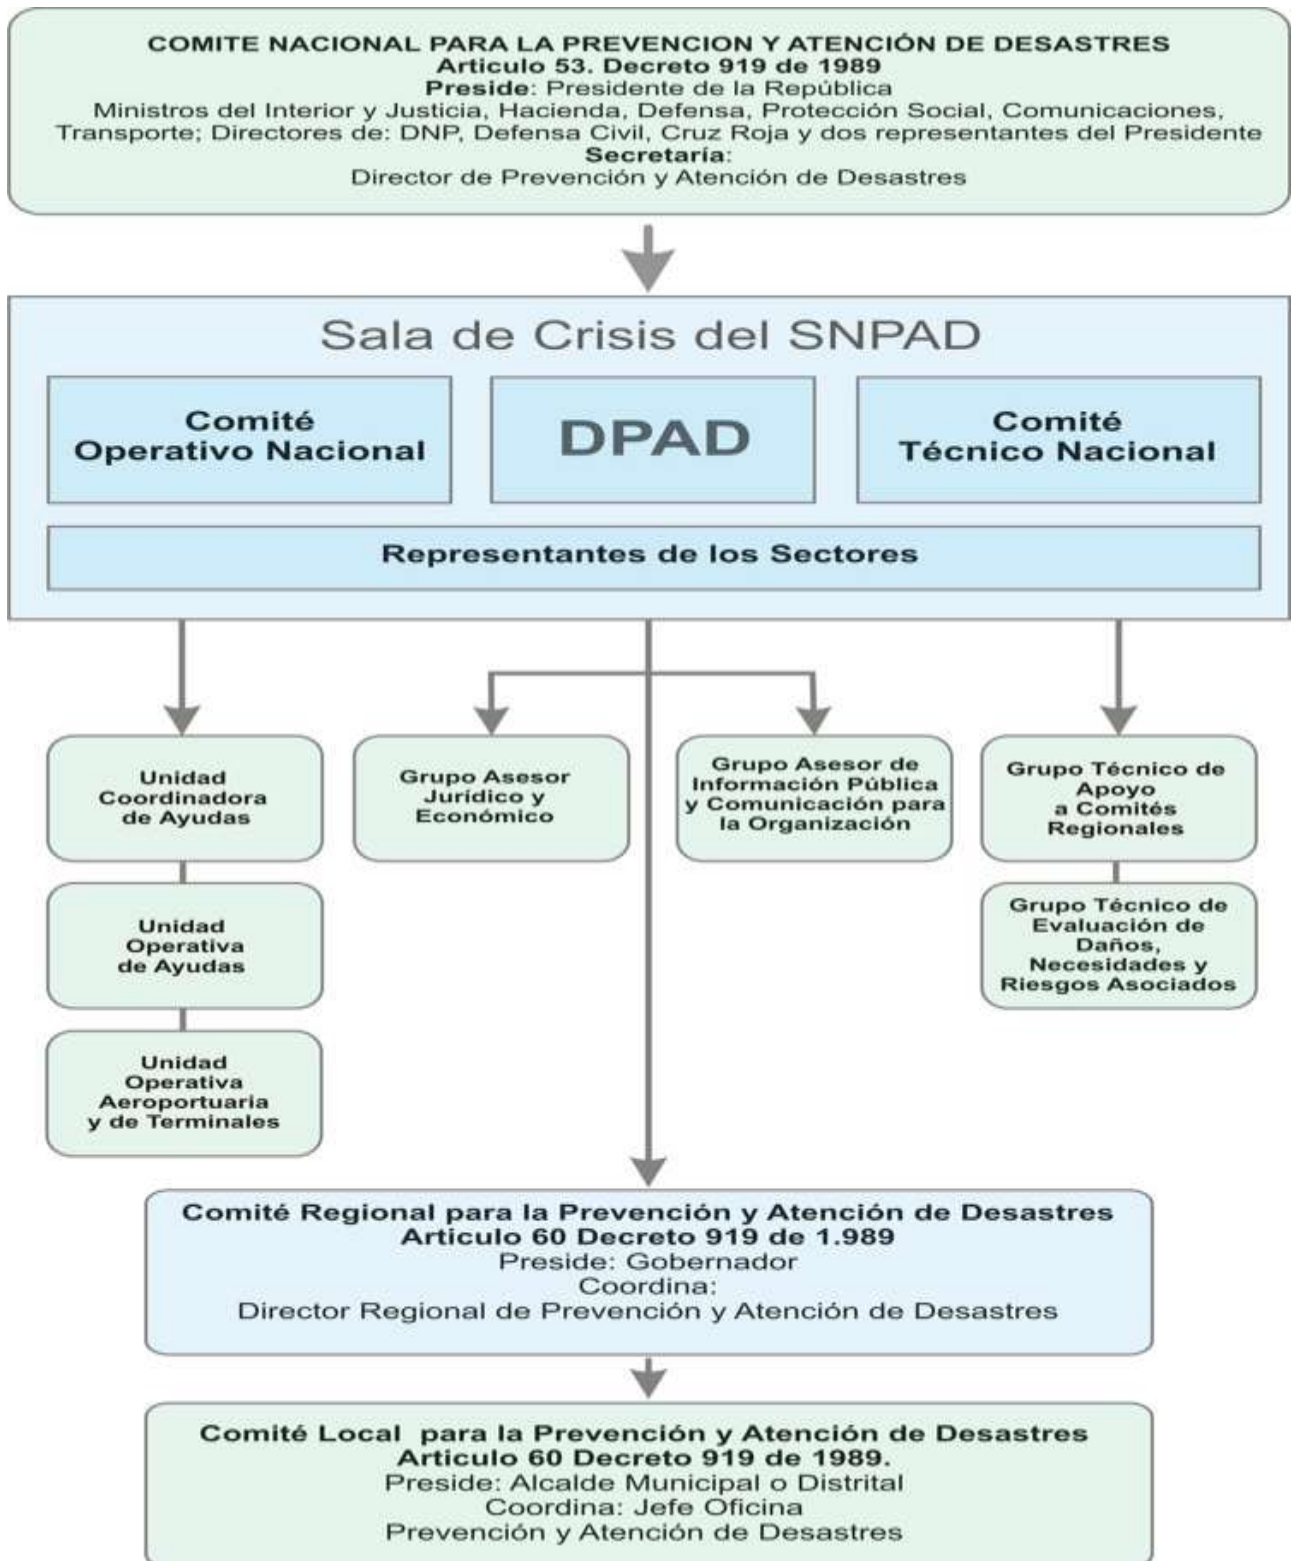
COMITE NACIONAL PARA LA PREVENCION Y ATENCIÓN DE DESASTRES
Articulo 53. Decreto 919 de 1989
Preside: Presidente de la República
Ministros del Interior y Justicia, Hacienda, Defensa, Protección Social, Comunicaciones, Transporte; Directores de: DNP, Defensa Civil, Cruz Roja y dos representantes del Presidente
Secretaría:
Director de Prevención y Atención de Desastres

Sala de Crisis del SNPAD

Comité Operativo Nacional

DPAD

Comité Técnico Nacional

Representantes de los Sectores

Unidad Coordinadora de Ayudas

Unidad Operativa de Ayudas

Unidad Operativa Aeroportuaria y de Terminales

Grupo Asesor Jurídico y Económico

Grupo Asesor de Información Pública y Comunicación para la Organización

Grupo Técnico de Apoyo a Comités Regionales

Grupo Técnico de Evaluación de Daños, Necesidades y Riesgos Asociados

Comité Regional para la Prevención y Atención de Desastres
Articulo 60 Decreto 919 de 1.989
Preside: Gobernador
Coordina:
Director Regional de Prevención y Atención de Desastres

Comité Local para la Prevención y Atención de Desastres
Articulo 60 Decreto 919 de 1989.
Preside: Alcalde Municipal o Distrital
Coordina: Jefe Oficina
Prevención y Atención de Desastres